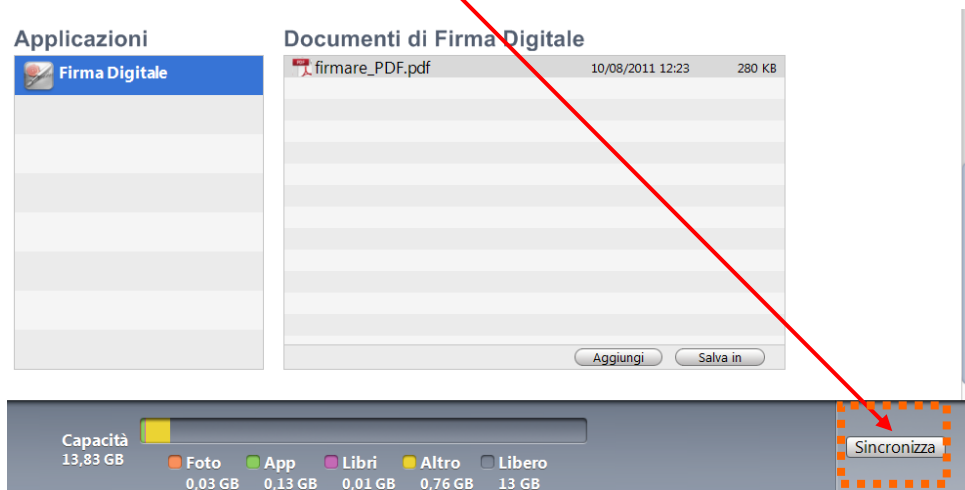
Applicazioni

Firma Digitale

Documenti di Firma Digitale

firmare_PDF.pdf 10/08/2011 12:23 280 KB

Aggiungi

Salva in

Capacità
13,83 GB

Foto
0,03 GB

App
0,13 GB

Libri
0,01 GB

Altro
0,76 GB

Libero
13 GB

Sincronizza